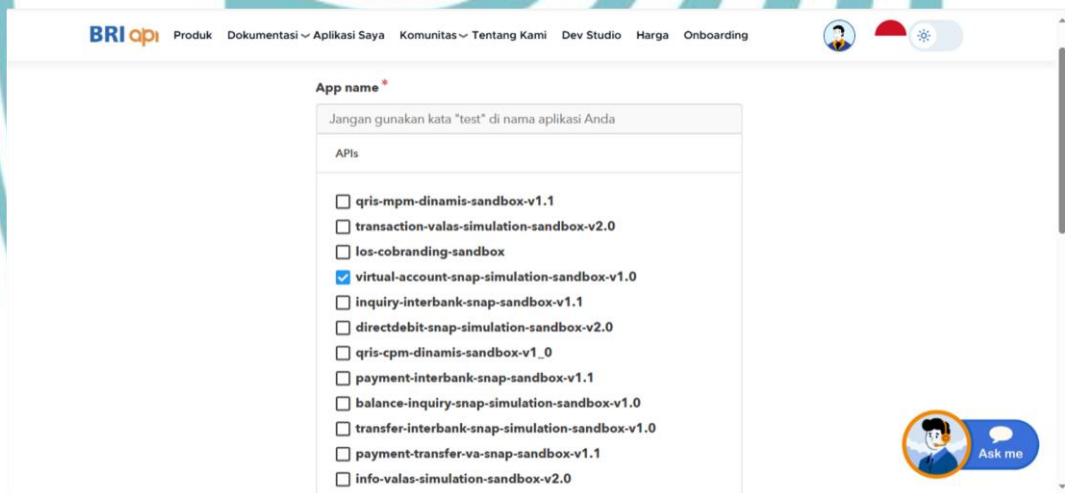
BRI api Produk Dokumentasi Aplikasi Saya Komunitas Tentang Kami Dev Studio Harga Onboarding

App name *

Jangan gunakan kata "test" di nama aplikasi Anda

APIs

qris-mpm-dinamis-sandbox-v1.1
transaction-valas-simulation-sandbox-v2.0
los-cobranding-sandbox
virtual-account-snap-simulation-sandbox-v1.0
inquiry-interbank-snap-sandbox-v1.1
directdebit-snap-simulation-sandbox-v2.0
qris-cpm-dinamis-sandbox-v1_0
payment-interbank-snap-sandbox-v1.1
balance-inquiry-snap-simulation-sandbox-v1.0
transfer-interbank-snap-simulation-sandbox-v1.0
payment-transfer-va-snap-sandbox-v1.1
info-valas-simulation-sandbox-v2.0

Ask me